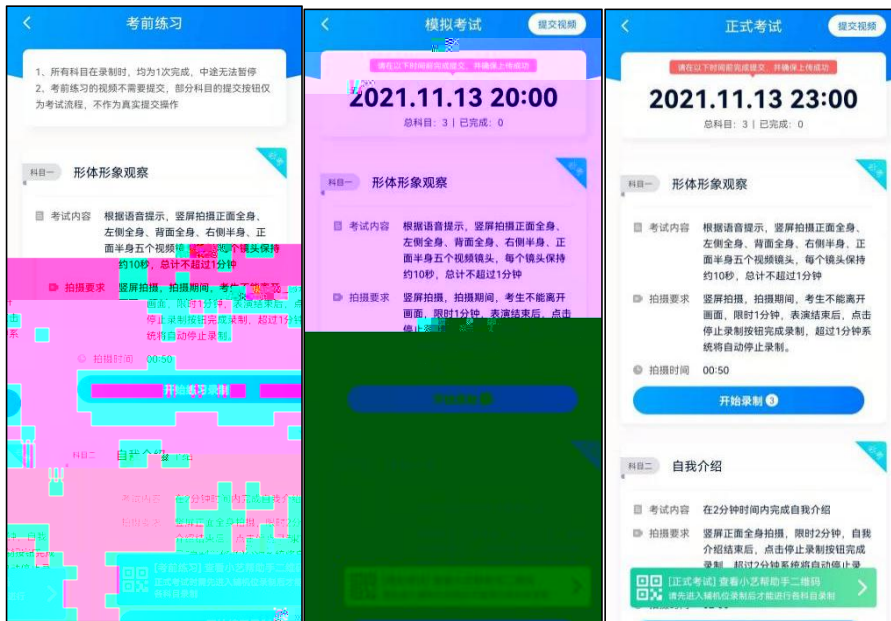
考前练习

1、所有科目在录制时，均为1次完成，中途无法暂停
2、考前练习的视频不需要提交，部分科目的提交按钮仅为考试流程，不作为真实提交操作

科目一 形体形象观察

考试内容 根据语音提示，竖屏拍摄正面全身、左侧全身、背面全身、右侧半身、正面半身五个视频镜头，每个镜头保持约10秒，总计不超过1分钟

拍摄要求 竖屏拍摄，拍摄期间，考生不能离开画面，限时1分钟，表演结束后，点击停止录制按钮完成录制，超过1分钟系统将自动停止录制。

拍摄时间 00:50

开始练习录制

科目二 自我介绍

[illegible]

模拟考试 提交视频

请在以下时间前完成提交，并确保上传成功

2021.11.13 20:00

总科目：3 | 已完成：0

科目一 形体形象观察

考试内容 根据语音提示，竖屏拍摄正面全身、左侧全身、背面全身、右侧半身、正面半身五个视频镜头，每个镜头保持约10秒，总计不超过1分钟

拍摄要求 竖屏拍摄，拍摄期间，考生不能离开画面，限时1分钟，表演结束后，点击停止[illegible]

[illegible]

正式考试 提交视频

请在以下时间前完成提交，并确保上传成功

2021.11.13 23:00

总科目：3 | 已完成：0

科目一 形体形象观察

考试内容 根据语音提示，竖屏拍摄正面全身、左侧全身、背面全身、右侧半身、正面半身五个视频镜头，每个镜头保持约10秒，总计不超过1分钟

拍摄要求 竖屏拍摄，拍摄期间，考生不能离开画面，限时1分钟，表演结束后，点击停止录制按钮完成录制，超过1分钟系统将自动停止录制。

拍摄时间 00:50

开始录制 3

科目二 自我介绍

考试内容 在2分钟时间内完成自我介绍

拍摄要求 竖屏正面全身拍摄，限时2分钟，自我介绍结束后，点击停止录制按钮完成录制，超过2分钟系统将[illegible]

[正式考试] 查看小艺帮助手二维码
请先进入辅机位录制后才能进行各科目录制